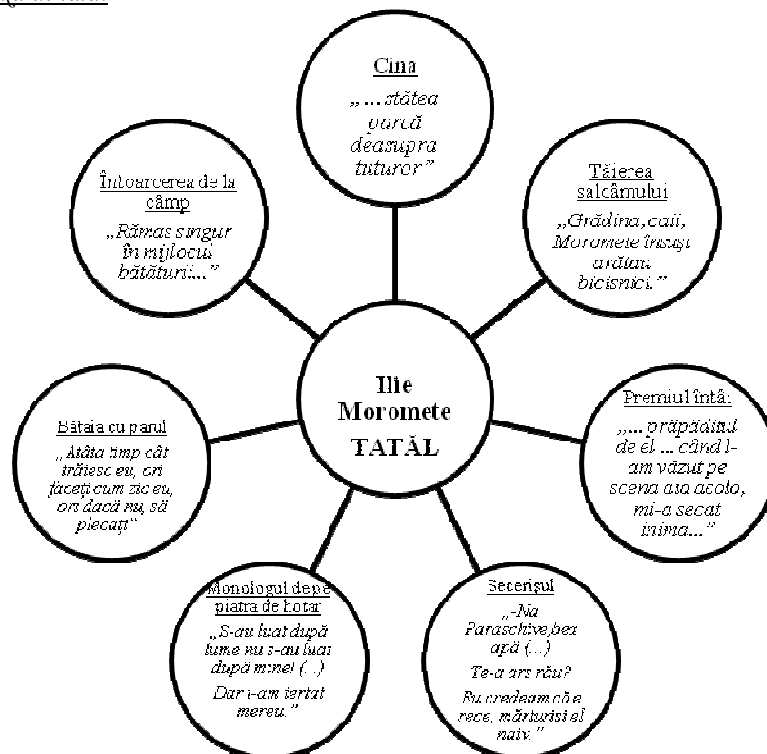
Ilie Moromete TATĂL

Cina
„...stătea parcă deasupra tuturor”

Tăierea salcâmului
„Grădina, caii, Moromete însuşi arătau bicisnici.”

Premiul întâi:
„... prăpădituI de el ... când l-am văzut pe scena aşa acolo, mi-a secat inima...”

Seceriş­ul
„-Na Paraschive, bea apă (...)
Te-a ars rău?
Eu credeam că e rece, mărturisi el naiv.”

Monologul de pe piatra de hotar
„S-au luat după lume nu s-au luat după mine! (...)
Dar i-am iertat mereu.”

Bătaia cu parul
„Atâta timp cât trăiesc eu, ori faceţi cum zic eu, ori dacă nu, să plecaţi”

Întoarcerea de la câmp
„Rămas singur în mijlocul bătăturii...”